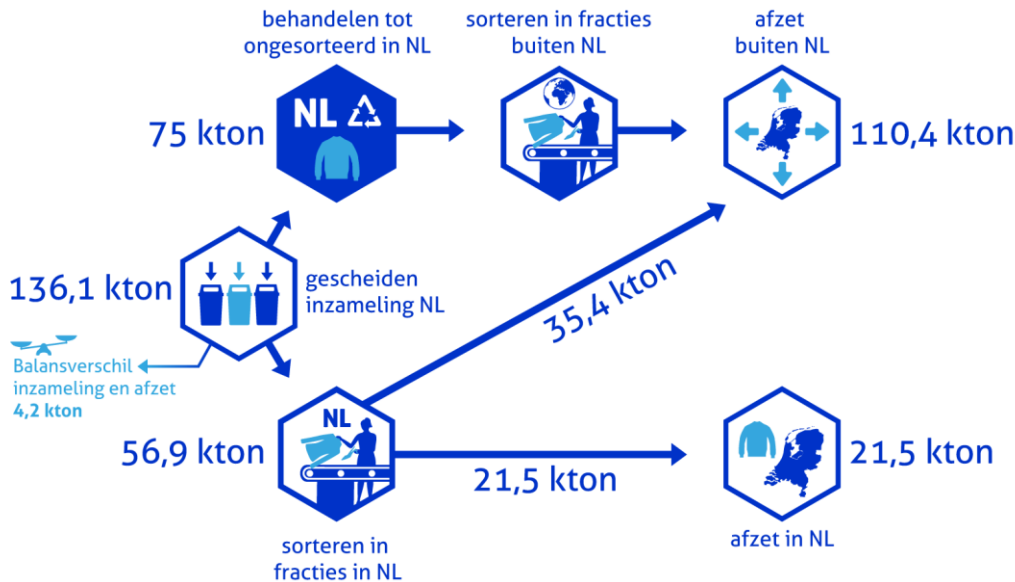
behandelen tot ongesorteerd in NL

sorteren in fracties buiten NL

afzet buiten NL

75 kton

NL

110,4 kton

136,1 kton

gescheiden inzameling NL

35,4 kton

Balansverschil inzameling en afzet
4,2 kton

56,9 kton

NL

21,5 kton

21,5 kton

sorteren in fracties in NL

afzet in NL